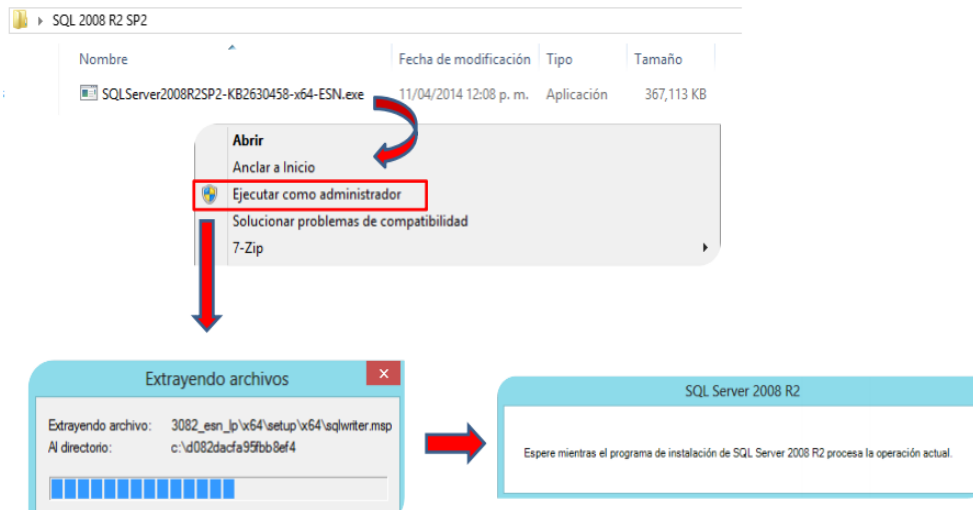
SQL 2008 R2 SP2

| Nombre | Fecha de modificación | Tipo | Tamaño |
|---|---|---|---|
| SQLServer2008R2SP2-KB2630458-x64-ESN.exe | 11/04/2014 12:08 p. m. | Aplicación | 367,113 KB |

Abrir
Anclar a Inicio
Ejecutar como administrador
Solucionar problemas de compatibilidad
7-Zip

Extrayendo archivos
Extrayendo archivo: 3082_esn_lp\x64\setup\x64\sqlwriter.msp
Al directorio: c:\d082dacfa95fbb8ef4

SQL Server 2008 R2
Espere mientras el programa de instalación de SQL Server 2008 R2 procesa la operación actual.